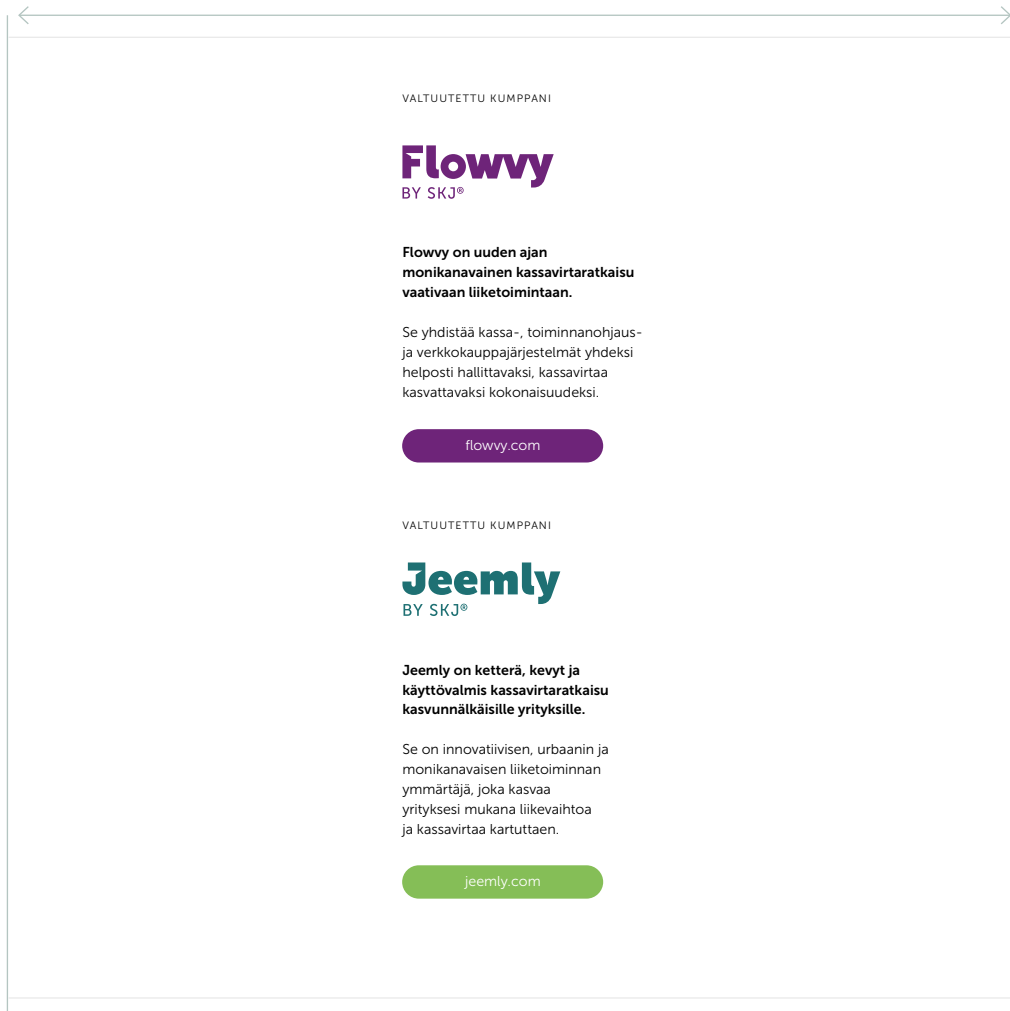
VALTUUTETTU KUMPPANI

Flowvy
BY SKJ®

**Flowvy on uuden ajan monikanavainen kassavirtaratkaisu vaativaan liiketoimintaan.**

Se yhdistää kassa-, toiminnanohjaus- ja verkkokauppajärjestelmät yhdeksi helposti hallittavaksi, kassavirtaa kasvattavaksi kokonaisuudeksi.

flowvy.com

VALTUUTETTU KUMPPANI

Jeemly
BY SKJ®

**Jeemly on ketterä, kevyt ja käyttövalmis kassavirtaratkaisu kasvunnälkäisille yrityksille.**

Se on innovatiivisen, urbaanin ja monikanavaisen liiketoiminnan ymmärtäjä, joka kasvaa yrityksesi mukana liikevaihtoa ja kassavirtaa kartuttaen.

jeemly.com